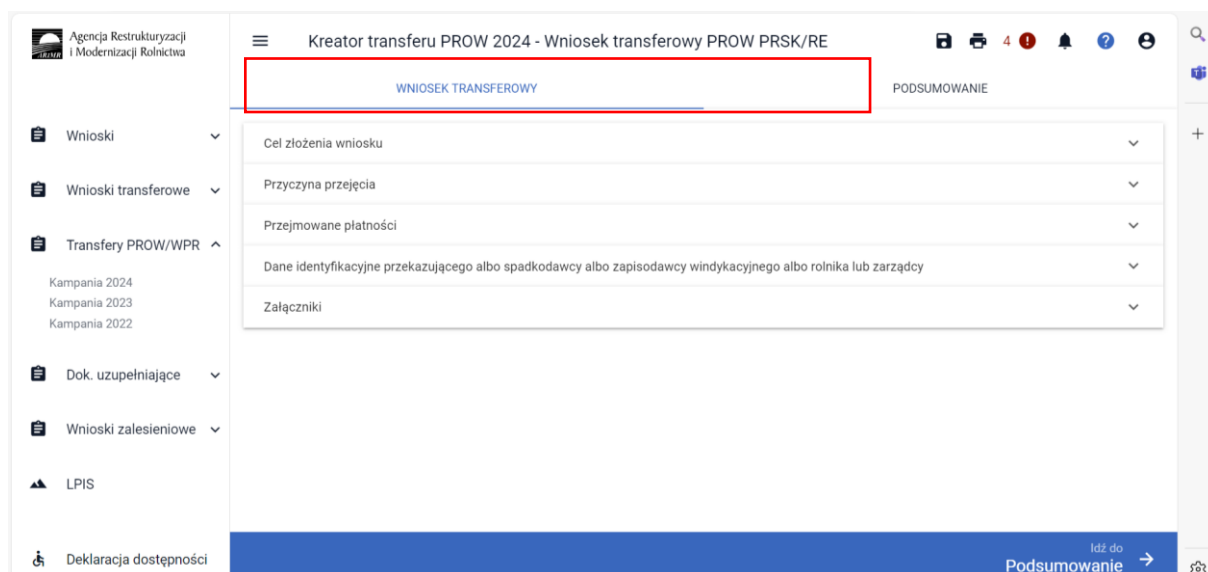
ARiMR Agencja Restrukturyzacji i Modernizacji Rolnictwa

Kreator transferu PROW 2024 - Wniosek transferowy PROW PRSK/RE

4

WNIOSEK TRANSFEROWY

PODSUMOWANIE

Wnioski

Wnioski transferowe

Transfery PROW/WPR

Kampania 2024
Kampania 2023
Kampania 2022

Dok. uzupełniające

Wnioski zalesieniowe

LPIS

Deklaracja dostępności

Cel złożenia wniosku

Przyczyna przejęcia

Przejmowane płatności

Dane identyfikacyjne przekazującego albo spadkodawcy albo zapisodawcy windykacyjnego albo rolnika lub zarządcy

Załączniki

Idź do
Podsumowanie